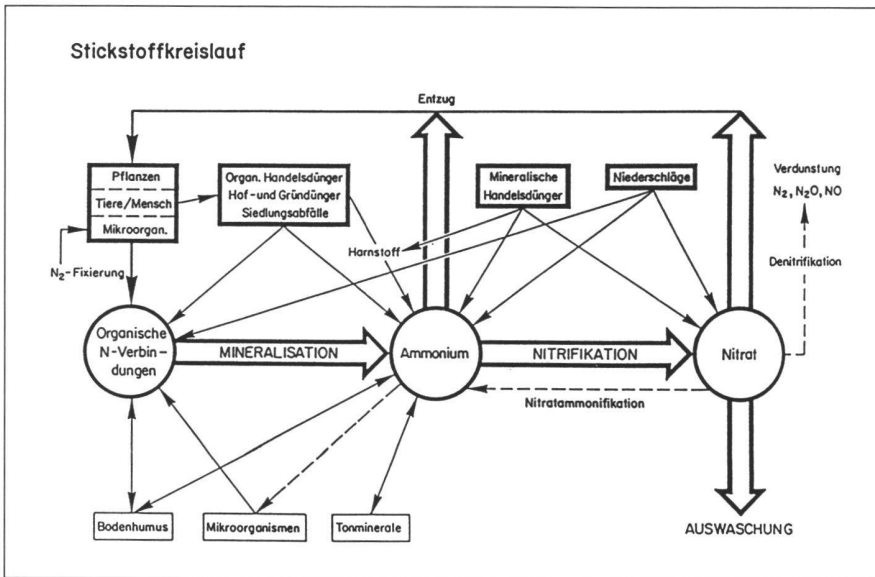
Stickstoffkreislauf

Entzug

Pflanzen

Tiere/Mensch

Mikroorgan.

Organ. Handelsdünger
Hof- und Gründünger
Siedlungsabfälle

Mineralische Handelsdünger

Niederschläge

Verdunstung
$N_2$, $N_2O$, NO

Harnstoff

$N_2$-Fixierung

Denitrifikation

Organische N-Verbindungen

MINERALISATION

Ammonium

NITRIFIKATION

Nitrat

Nitratammonifikation

Bodenhumus

Mikroorganismen

Tonminerale

AUSWASCHUNG